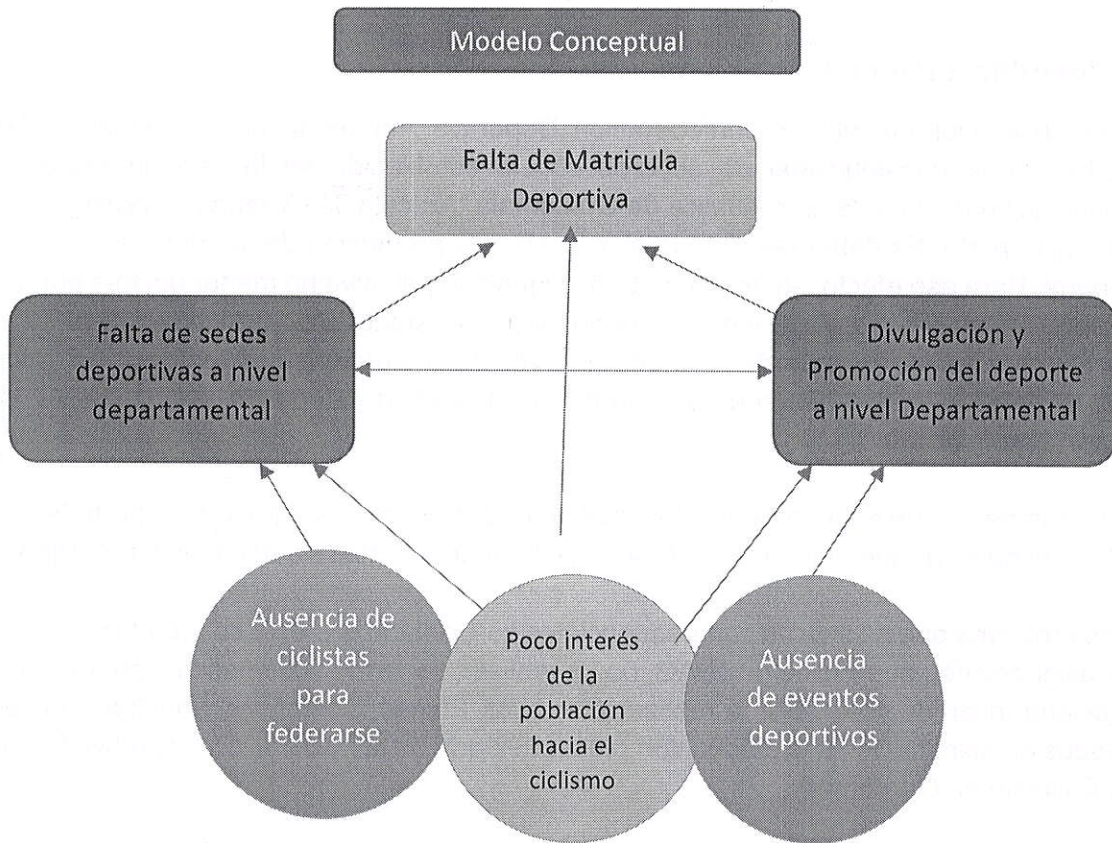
Modelo Conceptual

Falta de Matricula Deportiva

Falta de sedes deportivas a nivel departamental

Divulgación y Promoción del deporte a nivel Departamental

Ausencia de ciclistas para federarse

Poco interés de la población hacia el ciclismo

Ausencia de eventos deportivos